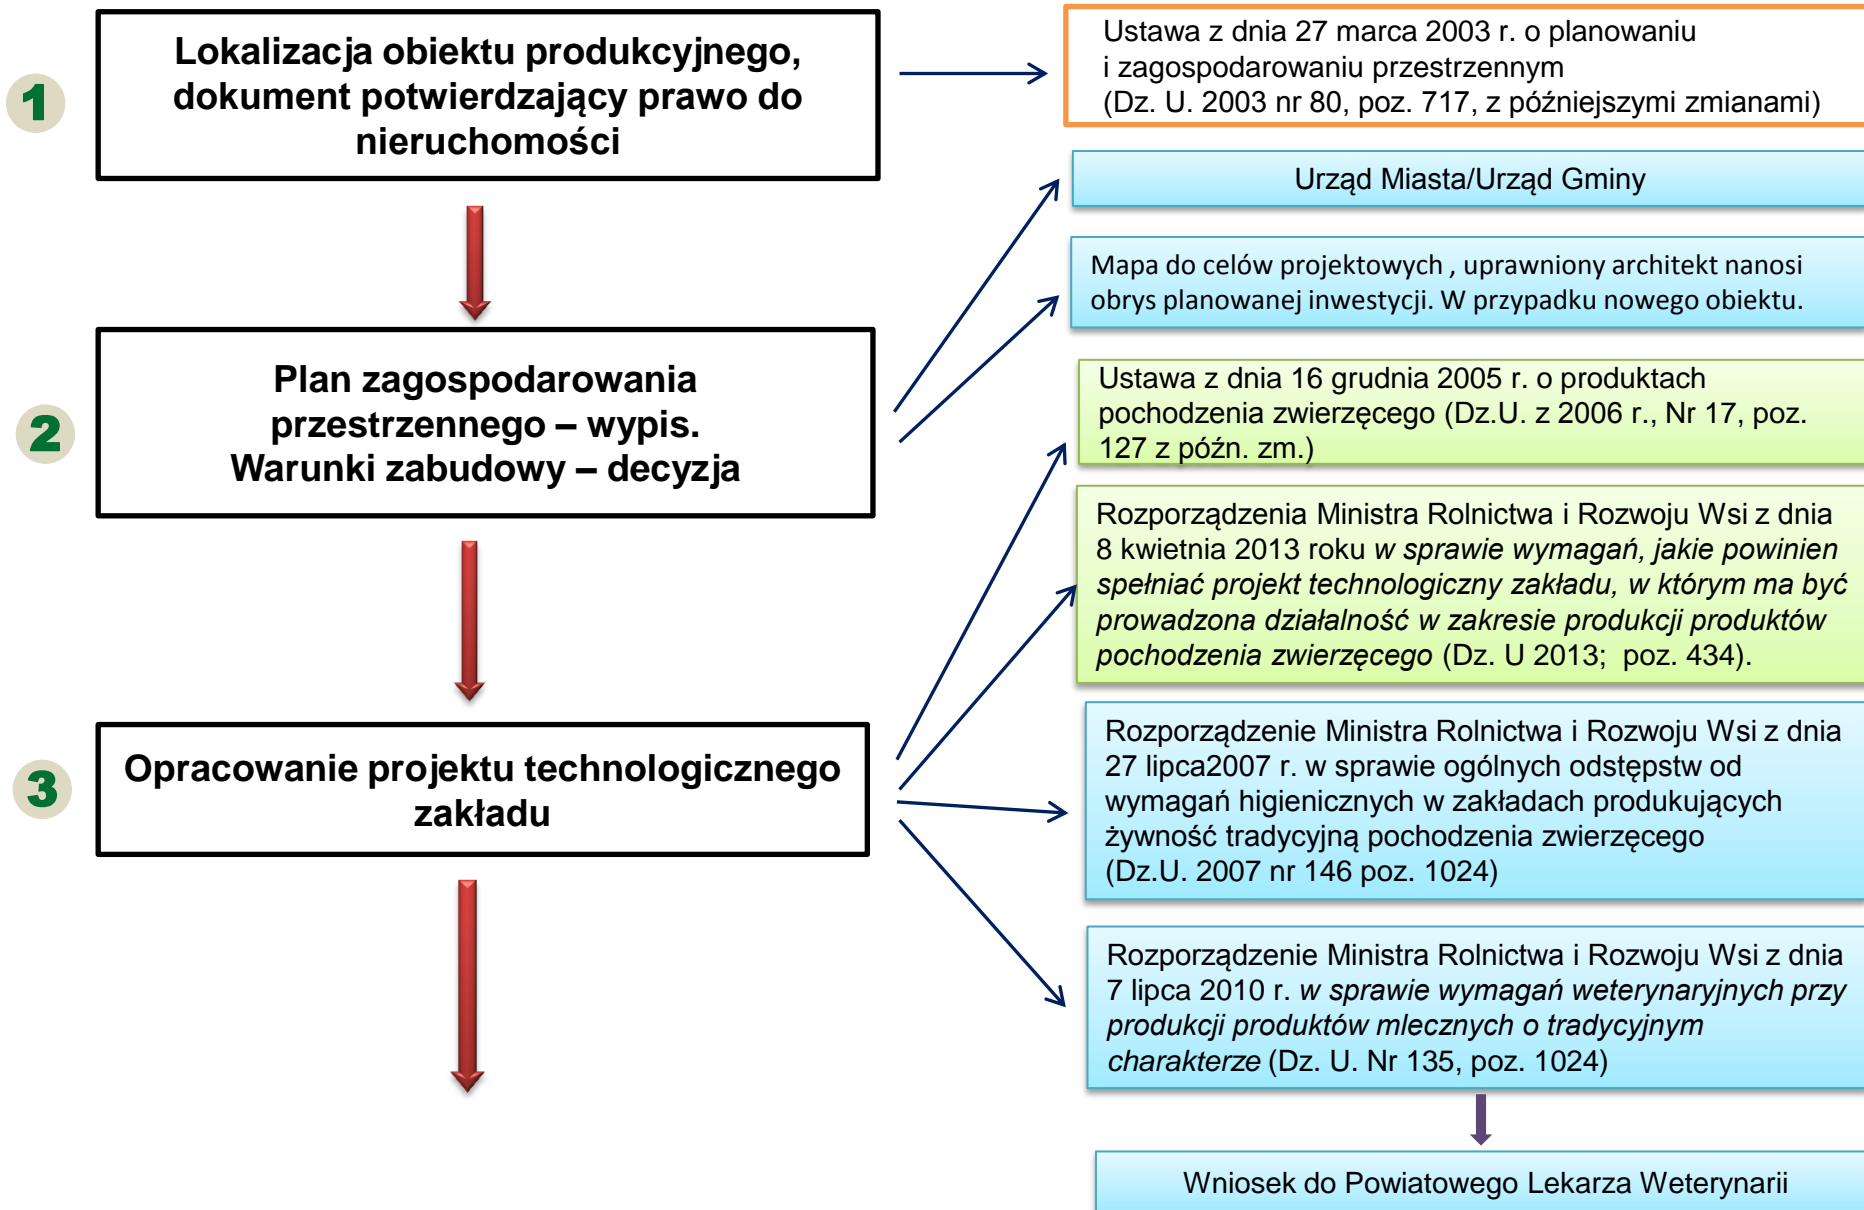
1

Lokalizacja obiektu produkcyjnego, dokument potwierdzający prawo do nieruchomości

Ustawa z dnia 27 marca 2003 r. o planowaniu i zagospodarowaniu przestrzennym (Dz. U. 2003 nr 80, poz. 717, z późniejszymi zmianami)

Urząd Miasta/Urząd Gminy

Mapa do celów projektowych , uprawniony architekt nanosi obrys planowanej inwestycji. W przypadku nowego obiektu.

2

Plan zagospodarowania przestrzennego – wypis. Warunki zabudowy – decyzja

Ustawa z dnia 16 grudnia 2005 r. o produktach pochodzenia zwierzęcego (Dz.U. z 2006 r., Nr 17, poz. 127 z późn. zm.)

Rozporządzenia Ministra Rolnictwa i Rozwoju Wsi z dnia 8 kwietnia 2013 roku w sprawie wymagań, jakie powinien spełniać projekt technologiczny zakładu, w którym ma być prowadzona działalność w zakresie produkcji produktów pochodzenia zwierzęcego (Dz. U 2013; poz. 434).

3

Opracowanie projektu technologicznego zakładu

Rozporządzenie Ministra Rolnictwa i Rozwoju Wsi z dnia 27 lipca2007 r. w sprawie ogólnych odstępstw od wymagań higienicznych w zakładach produkujących żywność tradycyjną pochodzenia zwierzęcego (Dz.U. 2007 nr 146 poz. 1024)

Rozporządzenie Ministra Rolnictwa i Rozwoju Wsi z dnia 7 lipca 2010 r. w sprawie wymagań weterynaryjnych przy produkcji produktów mlecznych o tradycyjnym charakterze (Dz. U. Nr 135, poz. 1024)

Wniosek do Powiatowego Lekarza Weterynarii